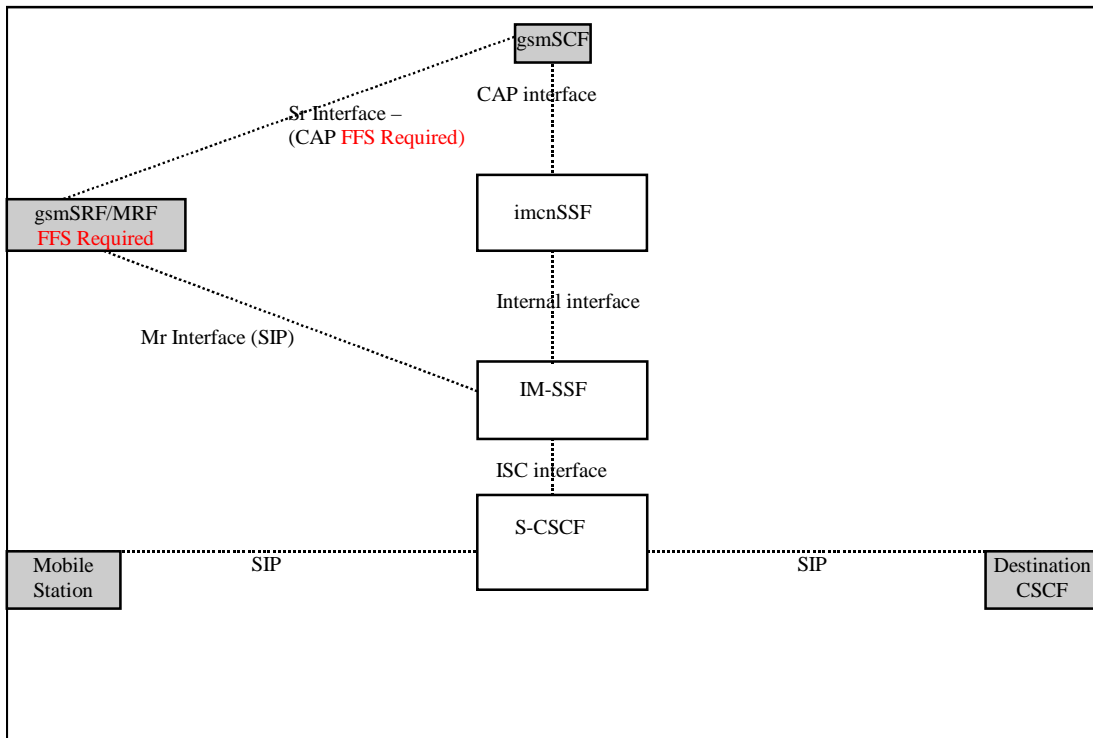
gsmSCF

CAP interface

Sr Interface – (CAP FFS Required)

gsmSRF/MRF FFS Required

imcnSSF

Internal interface

Mr Interface (SIP)

IM-SSF

ISC interface

S-CSCF

Mobile Station

SIP

SIP

Destination CSCF